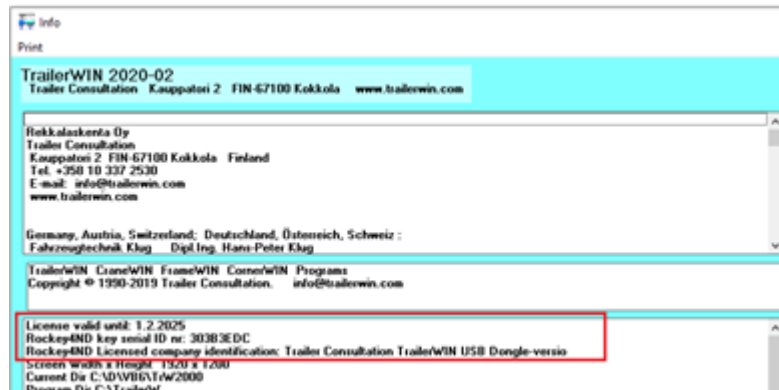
Info

Print

TrailerWIN 2020-02
Trailer Consultation Kauppatori 2 FIN-67100 Kokkola www.trailerwin.com

Rekkalaskenta Oy
Trailer Consultation
Kauppatori 2 FIN-67100 Kokkola Finland
Tel. +358 10 337 2530
E-mail: info@trailerwin.com
www.trailerwin.com

Germany, Austria, Switzerland; Deutschland, Österreich, Schweiz :
Fahrzeugtechnik Klug Dipl.Ing. Hans-Peter Klug

TrailerWIN CraneWIN FrameWIN CornerWIN Programs
Copyright © 1990-2019 Trailer Consultation. info@trailerwin.com

License valid until: 1.2.2025
Rockey4ND key serial ID nr: 303B3EDC
Rockey4ND Licensed company identification: Trailer Consultation TrailerWIN USB Dongle-versio
Screen Width x Height 1920 x 1200
Current Dir C:\DWB6\TrW2000
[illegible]